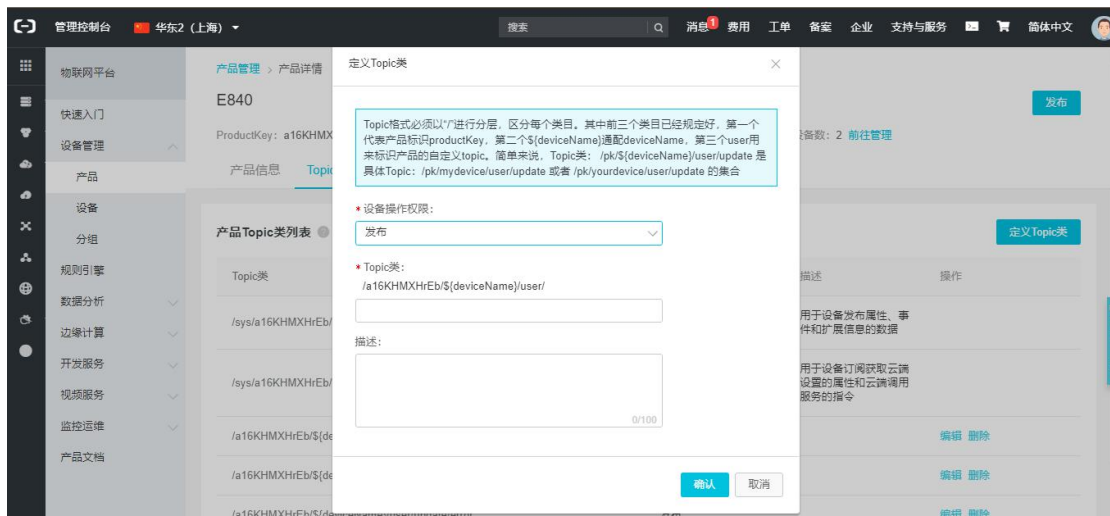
管理控制台 华东2 (上海) ▾ 搜索 消息 1 费用 工单 备案 企业 支持与服务 简体中文

物联网平台
快速入门
设备管理
产品
设备
分组
规则引擎
数据分析
边缘计算
开发服务
视频服务
监控运维
产品文档

产品管理 > 产品详情
E840
ProductKey: a16KHMX
产品信息 Topi
备数: 2 前往管理
发布

产品Topic类列表
定义Topic类
Topic类
描述
操作
/sys/a16KHMXHrEb/
用于设备发布属性、事件和扩展信息的数据
/sys/a16KHMXHrEb/
用于设备订阅获取云端设置的属性和云端调用服务的指令
/a16KHMXHrEb/${de
编辑 删除
/a16KHMXHrEb/${de
编辑 删除
编辑 删除

定义Topic类

Topic格式必须以"/"进行分层，区分每个类目。其中前三个类目已经规定好，第一个代表产品标识productKey，第二个${deviceName}通配deviceName，第三个user用来标识产品的自定义topic。简单来说，Topic类：/pk/${deviceName}/user/update 是具体Topic：/pk/mydevice/user/update 或者 /pk/yourdevice/user/update 的集合

* 设备操作权限：
发布

* Topic类：
/a16KHMXHrEb/${deviceName}/user/

描述：
0/100

确认 取消